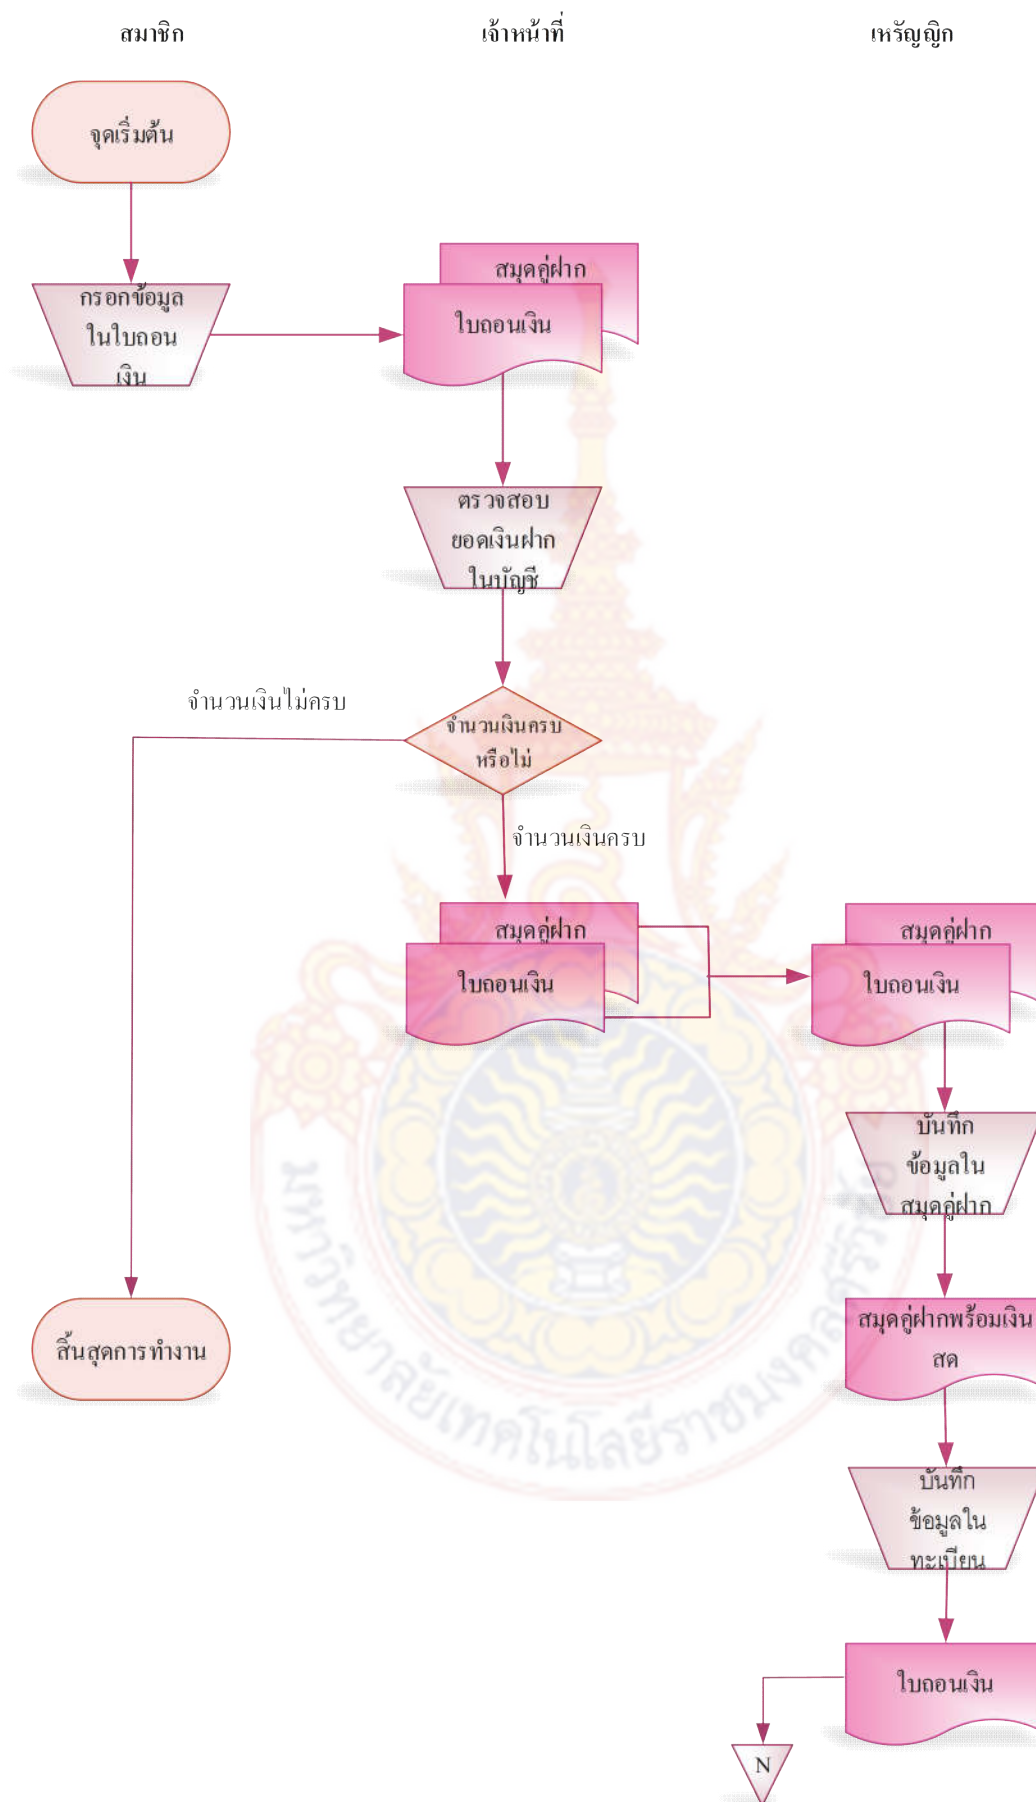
สมาชิก

เจ้าหน้าที่

เหรัญญิก

จุดเริ่มต้น

กรอกข้อมูลในใบถอนเงิน

สมุดคู่ฝาก

ใบถอนเงิน

ตรวจสอบยอดเงินฝากในบัญชี

จำนวนเงินไม่ครบ

จำนวนเงินครบหรือไม่

จำนวนเงินครบ

สมุดคู่ฝาก

ใบถอนเงิน

สมุดคู่ฝาก

ใบถอนเงิน

บันทึกข้อมูลในสมุดคู่ฝาก

สิ้นสุดการทำงาน

สมุดคู่ฝากพร้อมเงินสด

บันทึกข้อมูลในทะเบียน

ใบถอนเงิน

N

มหาวิทยาลัยเทคโนโลยีราชมงคล